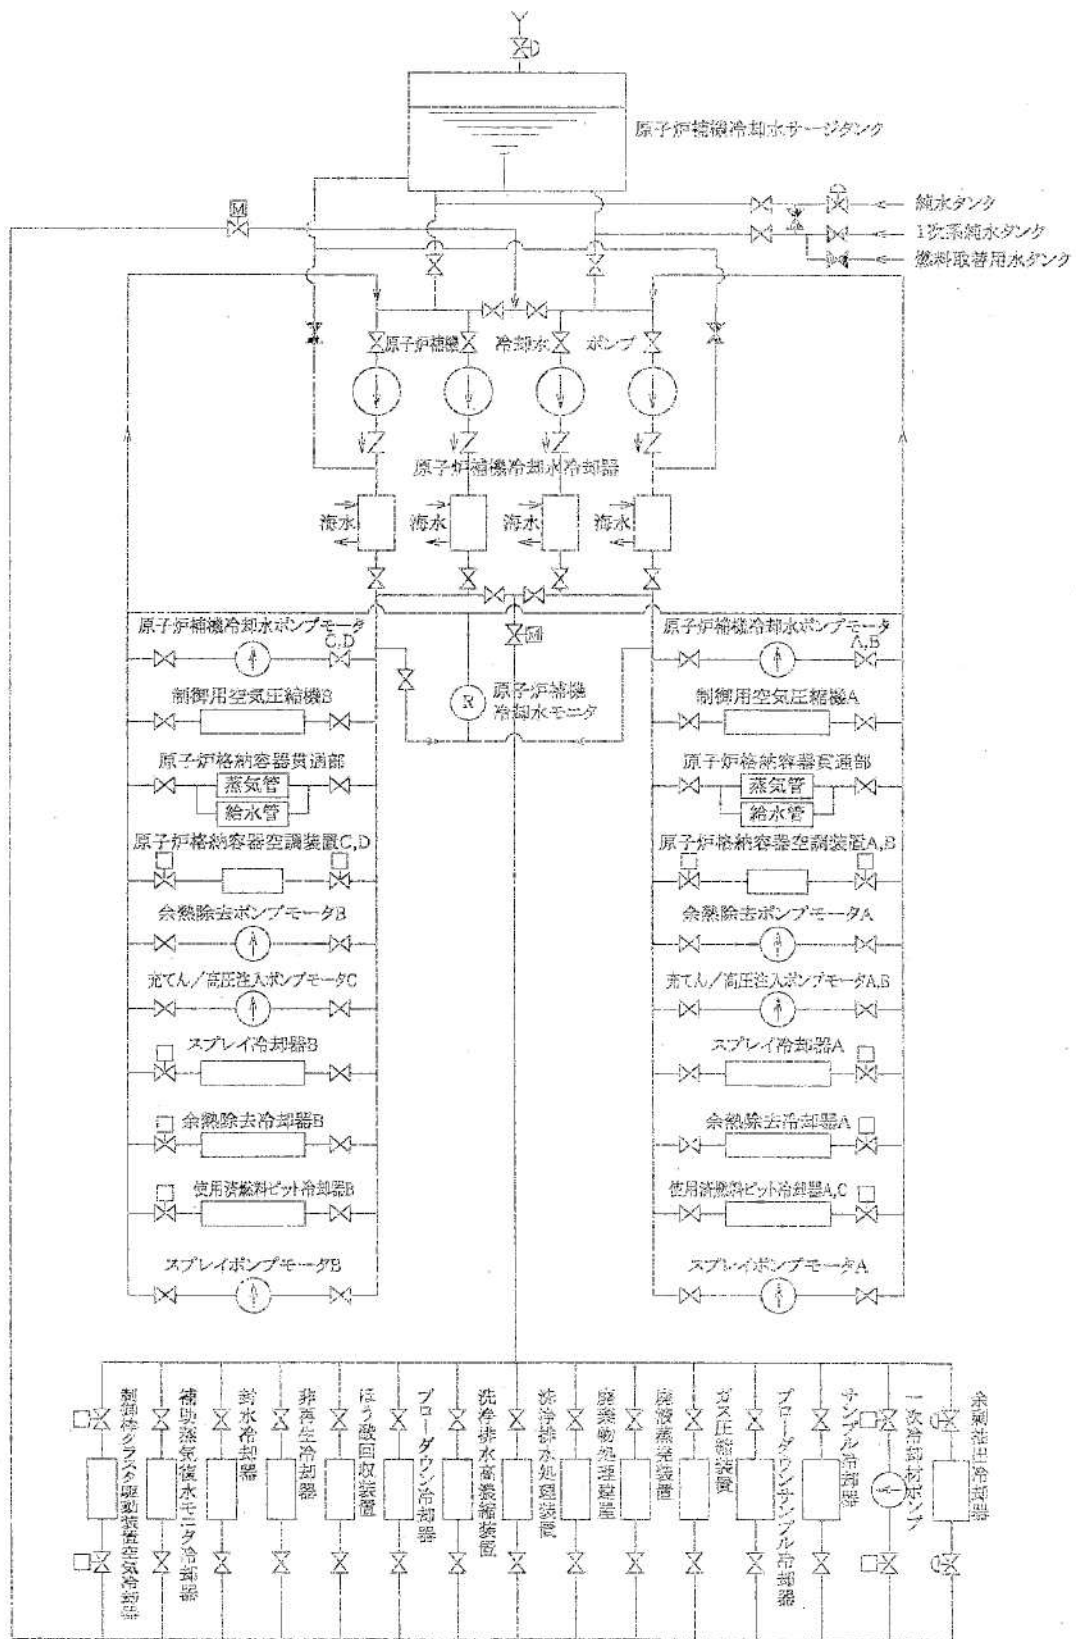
D
原子炉補機冷却水サージタンク
M
純水タンク
1次系純水タンク
燃料取替用水タンク
原子炉補機 冷却水 ポンプ
原子炉補機冷却水冷却器
海水
海水
海水
海水
原子炉補機冷却水ポンプモータ C,D
M
原子炉補機冷却水ポンプモータ A,B
制御用空気圧縮機B
R
原子炉補機冷却水モニタ
制御用空気圧縮機A
原子炉格納容器貫通部
蒸気管
給水管
原子炉格納容器貫通部
蒸気管
給水管
原子炉格納容器空調装置C,D
原子炉格納容器空調装置A,B
余熱除去ポンプモータB
余熱除去ポンプモータA
充てん／高圧注入ポンプモータC
充てん／高圧注入ポンプモータA,B
スプレイ冷却器B
スプレイ冷却器A
余熱除去冷却器B
余熱除去冷却器A
使用済燃料ピット冷却器B
使用済燃料ピット冷却器A,C
スプレイポンプモータB
スプレイポンプモータA
制御棒クラスタ駆動装置空気冷却器
補助蒸気復水モニタ冷却器
封水冷却器
非再生冷却器
ほう酸回収装置
ブローダウン冷却器
洗浄排水蒸発濃縮装置
洗浄排水処理装置
廃棄物処理装置
廃液蒸発装置
ガス圧縮装置
ブローダウンサンプル冷却器
サンプル冷却器
一次冷却材ポンプ
余剰抽出冷却器